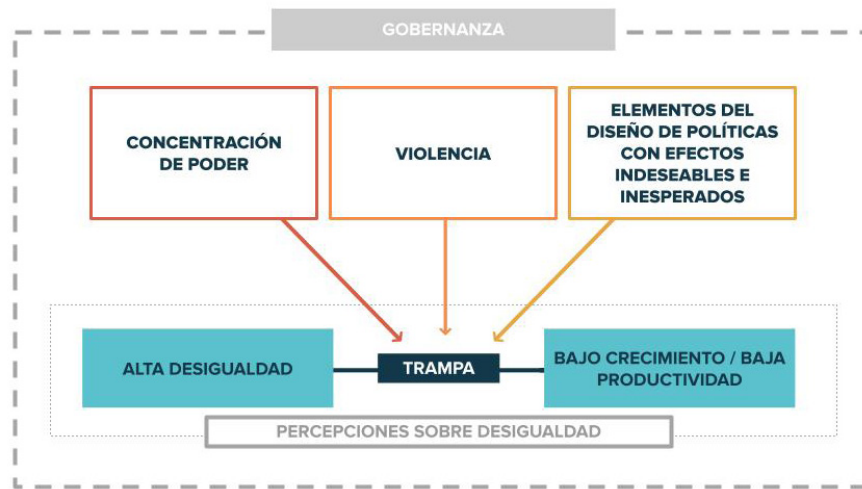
GOBERNANZA

CONCENTRACIÓN DE PODER

VIOLENCIA

ELEMENTOS DEL DISEÑO DE POLÍTICAS CON EFECTOS INDESEABLES E INESPERADOS

ALTA DESIGUALDAD

TRAMPA

BAJO CRECIMIENTO / BAJA PRODUCTIVIDAD

PERCEPCIONES SOBRE DESIGUALDAD